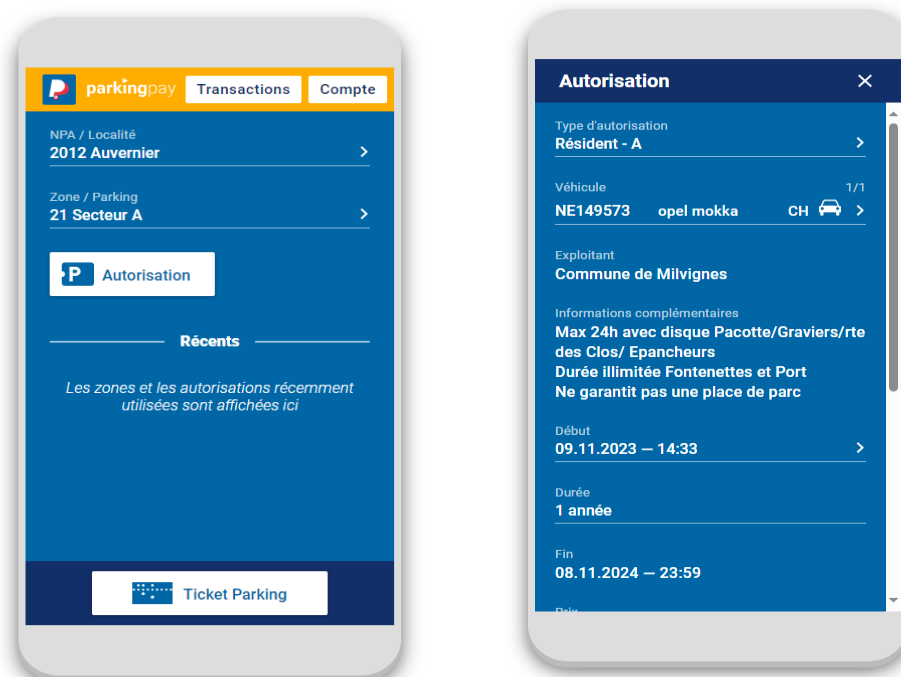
parkingpay Transactions Compte

NPA / Localité
2012 Auvernier

Zone / Parking
21 Secteur A

P Autorisation

Récents

Les zones et les autorisations récemment utilisées sont affichées ici

Ticket Parking

Autorisation ✕

Type d'autorisation
Résident - A

Véhicule 1/1
NE149573 opel mokka CH

Exploitant
Commune de Milvignes

Informations complémentaires
Max 24h avec disque Pacotte/Graviers/rte des Clos/ Epancheurs
Durée illimitée Fontenettes et Port
Ne garantit pas une place de parc

Début
09.11.2023 — 14:33

Durée
1 année

Fin
08.11.2024 — 23:59

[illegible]